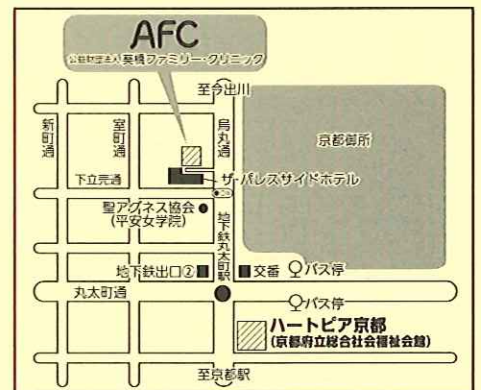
AFC
公益財団法人 葵橋ファミリー・クリニック

至今出川

新町通

室町通

烏丸通

京都御所

下立売通

ザ・パレスサイドホテル

聖アグネス教会
(平安女学院)

地下鉄丸太町駅

地下鉄出口②

交番

バス停

丸太町通

バス停

ハートピア京都
(京都府立総合社会福祉会館)

至京都駅